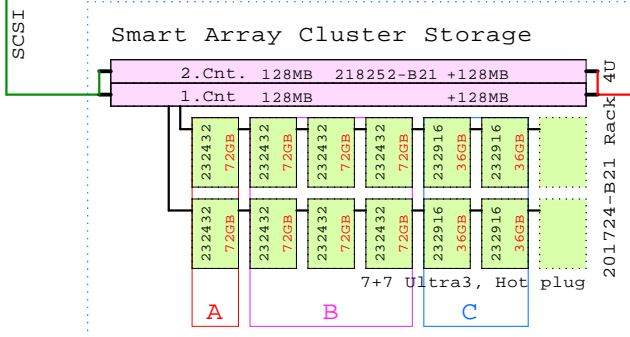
SCSI

Smart Array Cluster Storage

2.Cnt. 128MB 218252-B21 +128MB

1.Cnt 128MB +128MB

4U

201724-B21 Rack

232432 72GB
232432 72GB
232432 72GB
232432 72GB
232916 36GB
232916 36GB

232432 72GB
232432 72GB
232432 72GB
232432 72GB
232916 36GB
232916 36GB

7+7 Ultra3, Hot plug

A

B

C